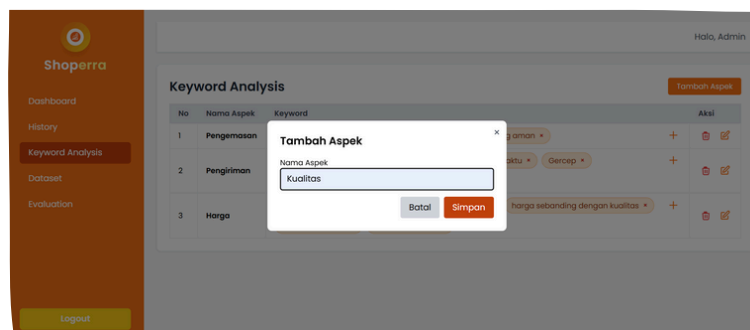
Shoperra

Dashboard
History
Keyword Analysis
Dataset
Evaluation

Logout

Halo, Admin

Keyword Analysis

Tambah Aspek

| No | Nama Aspek | Keyword | | Aksi |
|---|---|---|---|---|
| 1 | Pengemasan | g aman × | + | |
| 2 | Pengiriman | aktu × Gercep × | + | |
| 3 | Harga | harga sebanding dengan kualitas × | + | |

Tambah Aspek
×
Nama Aspek
Kualitas
Batal
Simpan